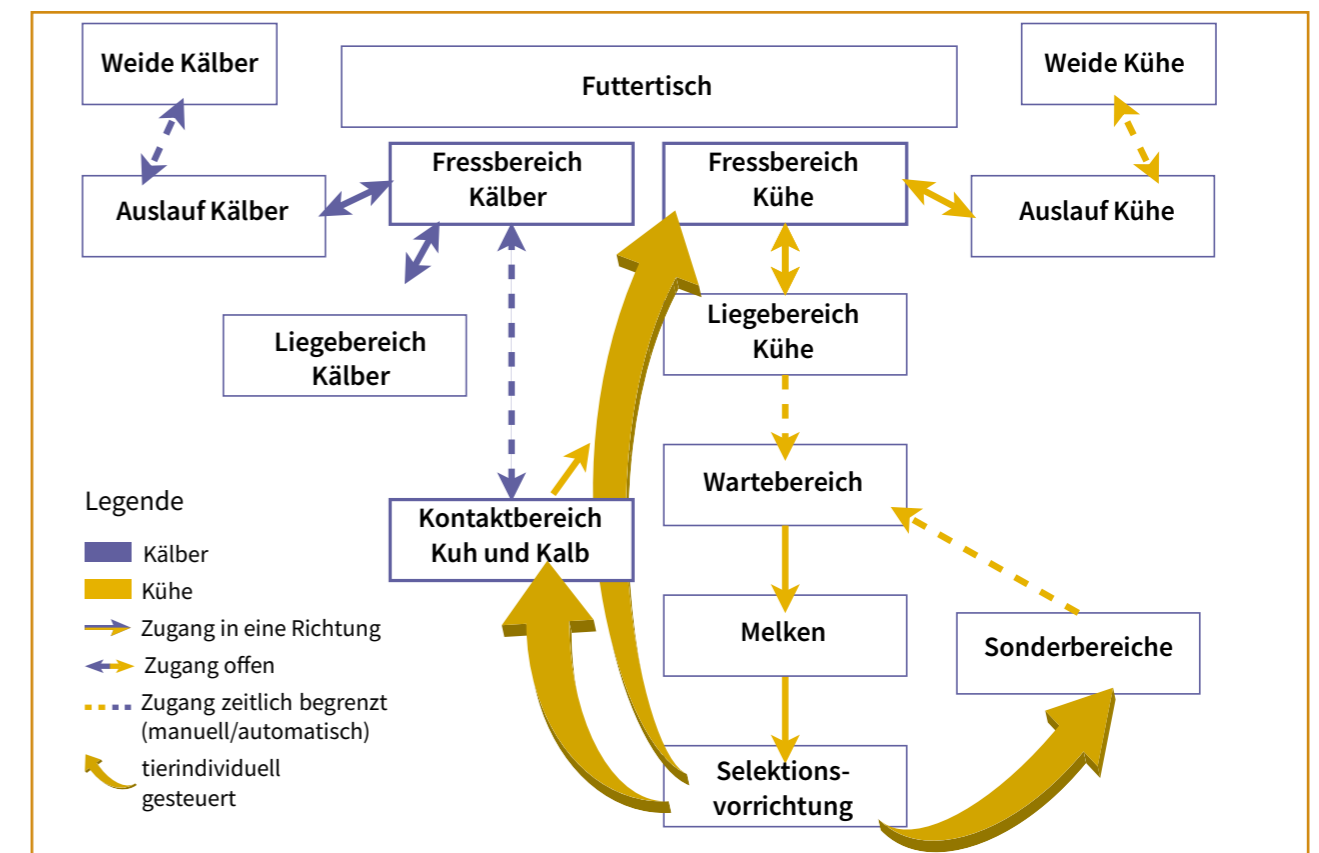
Weide Kälber

Futtertisch

Weide Kühe

Fressbereich Kälber

Fressbereich Kühe

Auslauf Kälber

Auslauf Kühe

Liegebereich Kühe

Liegebereich Kälber

Wartebereich

Legende

Kälber

Kühe

Zugang in eine Richtung

Zugang offen

Zugang zeitlich begrenzt (manuell/automatisch)

tierindividuell gesteuert

Kontaktbereich Kuh und Kalb

Melken

Sonderbereiche

Selektionsvorrichtung